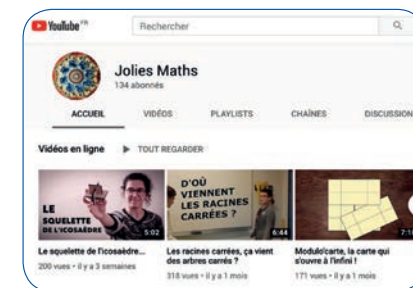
YouTube FR

Rechercher

Jolies Maths
134 abonnés

ACCUEIL
VIDÉOS
PLAYLISTS
CHAÎNES
DISCUSSION

Vidéos en ligne
TOUT REGARDER

LE SQUELETTE DE L'ICOSAÈDRE
5:02
Le squelette de l'icosaèdre...
200 vues • il y a 3 semaines

D'OÙ VIENNENT LES RACINES CARRÉES ?
6:44
Les racines carrées, ça vient des arbres carrés ?
318 vues • il y a 1 mois

7:1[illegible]
Modulo'carte, la carte qui s'ouvre à l'infini !
171 vues • il y a 1 mois